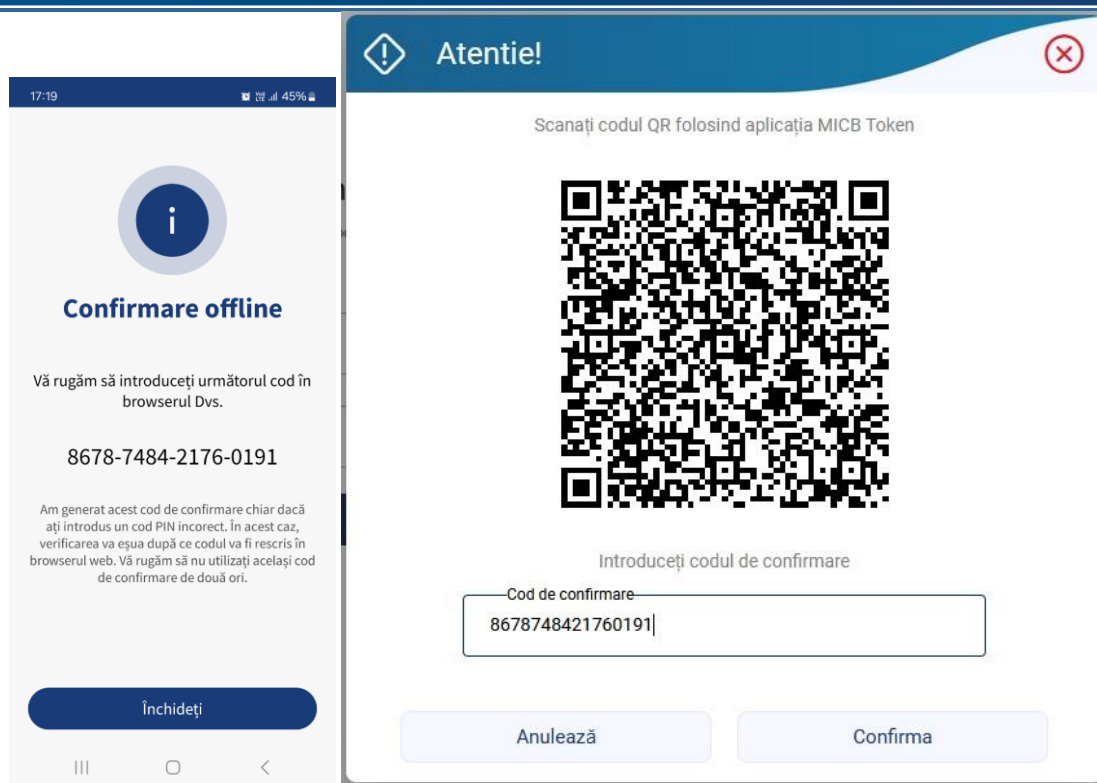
17:19

45%

Confirmare offline

Vă rugăm să introduceți următorul cod în browserul Dvs.

8678-7484-2176-0191

Am generat acest cod de confirmare chiar dacă ați introdus un cod PIN incorect. În acest caz, verificarea va eșua după ce codul va fi rescris în browserul web. Vă rugăm să nu utilizați același cod de confirmare de două ori.

Închideți

Atentie!

Scanați codul QR folosind aplicația MICB Token

Introduceți codul de confirmare

Cod de confirmare

8678748421760191

Anulează

Confirma